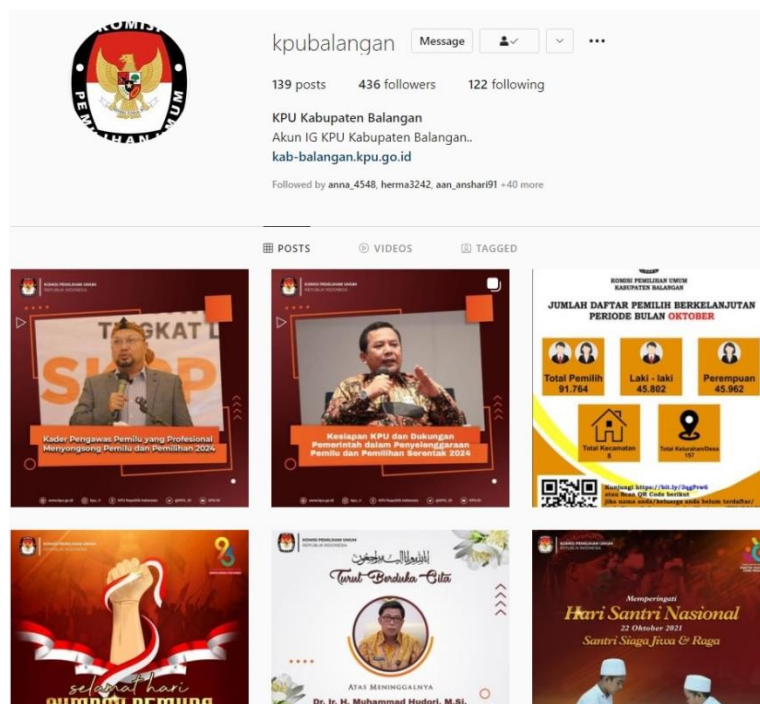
KOMISI PEMILIHAN UMUM

kpubalangan Message

139 posts 436 followers 122 following

KPU Kabupaten Balangan
Akun IG KPU Kabupaten Balangan..
kab-balangan.kpu.go.id

Followed by anna_4548, herma3242, aan_anshari91 +40 more

POSTS VIDEOS TAGGED

KOMISI PEMILIHAN UMUM REPUBLIK INDONESIA

Kader Pengawas Pemilu yang Profesional Menyongsong Pemilu dan Pemilihan 2024

KOMISI PEMILIHAN UMUM REPUBLIK INDONESIA

Kesiapan KPU dan Dukungan Pemerintah dalam Penyelenggaraan Pemilu dan Pemilihan Serentak 2024

KOMISI PEMILIHAN UMUM KABUPATEN BALANGAN

JUMLAH DAFTAR PEMILIH BERKELANJUTAN PERIODE BULAN OKTOBER

Total Pemilih 91.764
Laki - laki 45.802
Perempuan 45.962
Total Kecamatan 8
Total Kelurahan/Desa 157

Kunjungi https://bit.ly/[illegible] atau Scan QR Code berikut jika nama anda/keluarga anda belum terdaftar/

KOMISI PEMILIHAN UMUM REPUBLIK INDONESIA

selamat hari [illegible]

KOMISI PEMILIHAN UMUM REPUBLIK INDONESIA

Turut Berduka Cita

ATAS MENINGGALNYA
Dr. Ir. H. Muhammad Hudori, M.Si.

KOMISI PEMILIHAN UMUM REPUBLIK INDONESIA

Memperingati
Hari Santri Nasional
22 Oktober 2021
Santri Siaga Jiwa & Raga